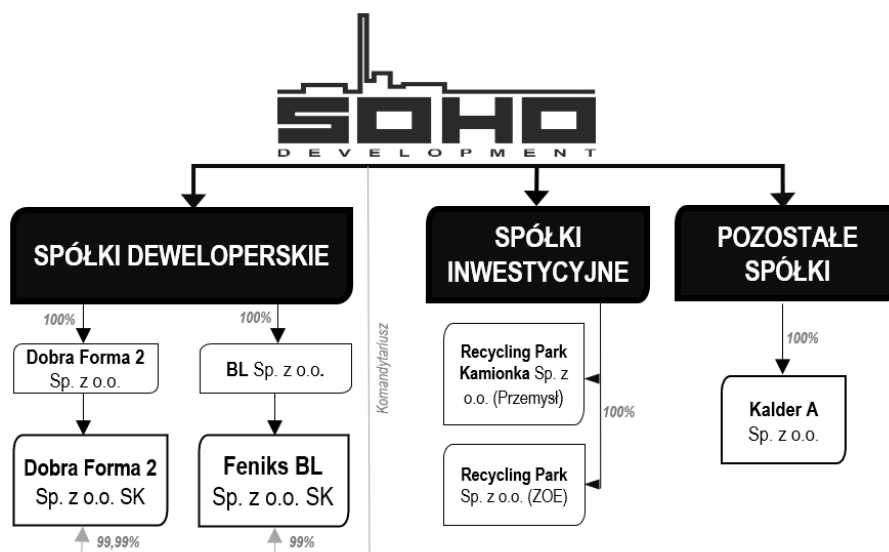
SOHO
DEVELOPMENT

SPÓŁKI DEWELOPERSKIE

SPÓŁKI INWESTYCYJNE

POZOSTAŁE SPÓŁKI

100%

Dobra Forma 2 Sp. z o.o.

Dobra Forma 2 Sp. z o.o. SK

99,99%

100%

BL Sp. z o.o.

Feniks BL Sp. z o.o. SK

99%

Komandytariusz

Recycling Park Kamionka Sp. z o.o. (Przemysł)

100%

Recycling Park Sp. z o.o. (ZOE)

100%

Kalder A Sp. z o.o.